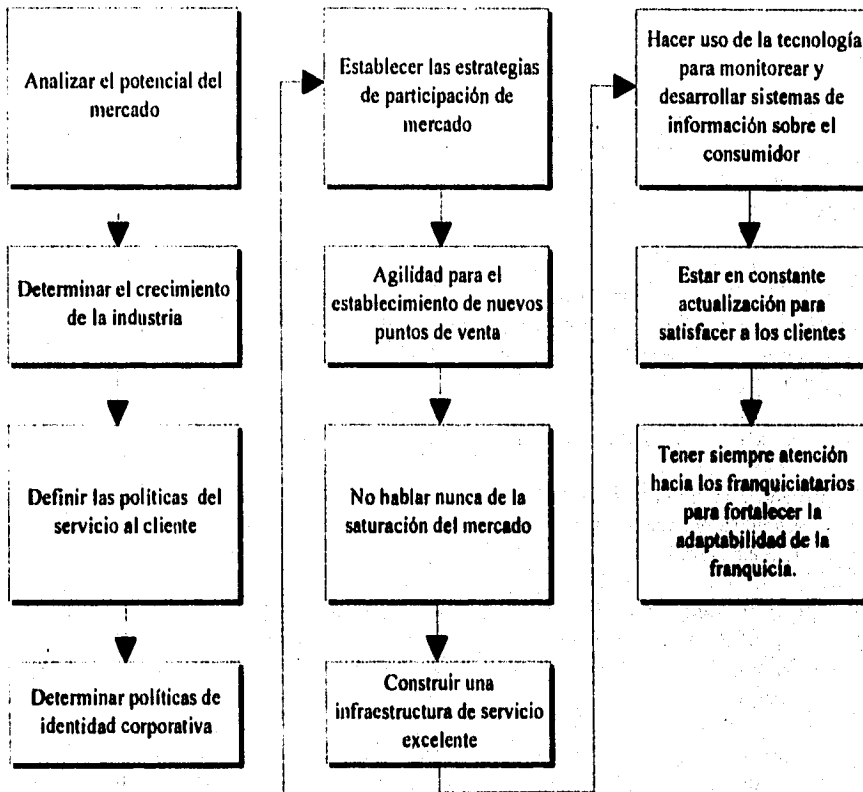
Analizar el potencial del mercado

Determinar el crecimiento de la industria

Definir las políticas del servicio al cliente

Determinar políticas de identidad corporativa

Establecer las estrategias de participación de mercado

Agilidad para el establecimiento de nuevos puntos de venta

No hablar nunca de la saturación del mercado

Construir una infraestructura de servicio excelente

Hacer uso de la tecnología para monitorear y desarrollar sistemas de información sobre el consumidor

Estar en constante actualización para satisfacer a los clientes

Tener siempre atención hacia los franquiciatarios para fortalecer la adaptabilidad de la franquicia.